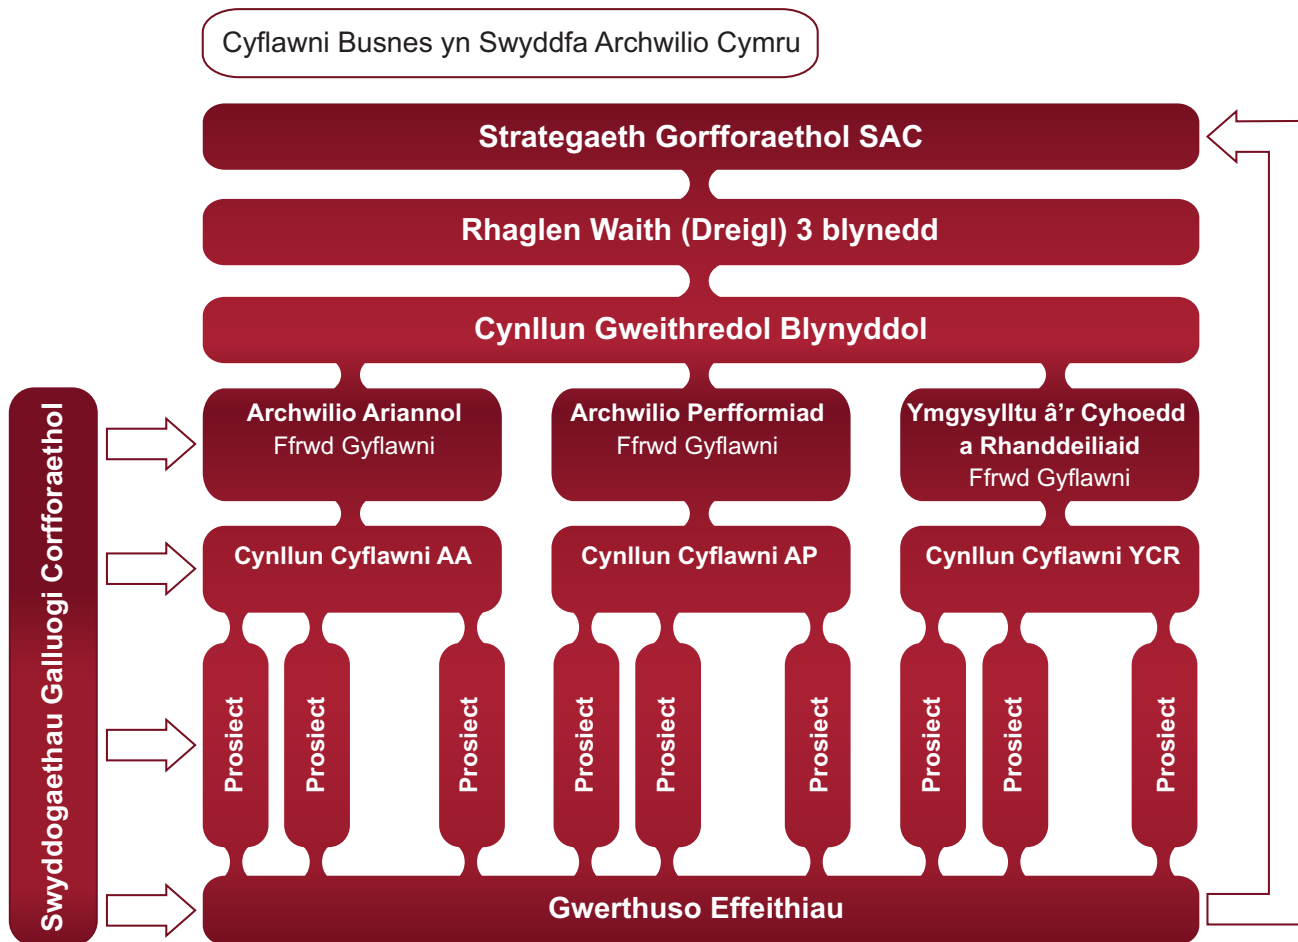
Cyflawni Busnes yn Swyddfa Archwilio Cymru

Strategaeth Gorfforaethol SAC

Rhaglen Waith (Dreigl) 3 blynedd

Cynllun Gweithredol Blynyddol

Swyddogaethau Galluogi Corfforaethol

Archwilio Ariannol
Ffrwd Gyflawni

Archwilio Perfformiad
Ffrwd Gyflawni

Ymgysylltu â'r Cyhoedd a Rhanddeiliaid
Ffrwd Gyflawni

Cynllun Cyflawni AA

Cynllun Cyflawni AP

Cynllun Cyflawni YCR

Prosiect

Prosiect

Prosiect

Prosiect

Prosiect

Prosiect

Prosiect

Prosiect

Prosiect

Gwerthuso Effeithiau